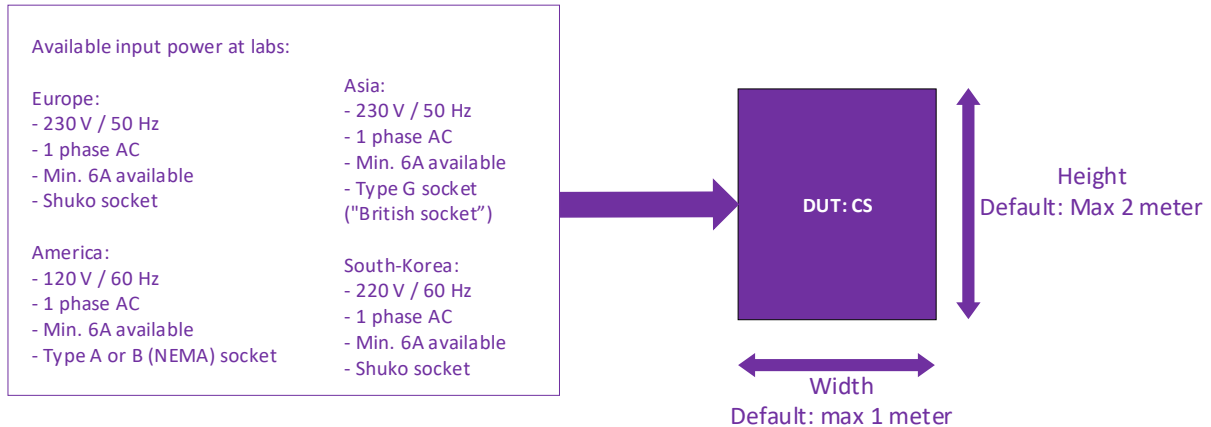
Available input power at labs:

Europe:
- 230 V / 50 Hz
- 1 phase AC
- Min. 6A available
- Shuko socket

America:
- 120 V / 60 Hz
- 1 phase AC
- Min. 6A available
- Type A or B (NEMA) socket

Asia:
- 230 V / 50 Hz
- 1 phase AC
- Min. 6A available
- Type G socket ("British socket")

South-Korea:
- 220 V / 60 Hz
- 1 phase AC
- Min. 6A available
- Shuko socket

DUT: CS

Height
Default: Max 2 meter

Width
Default: max 1 meter